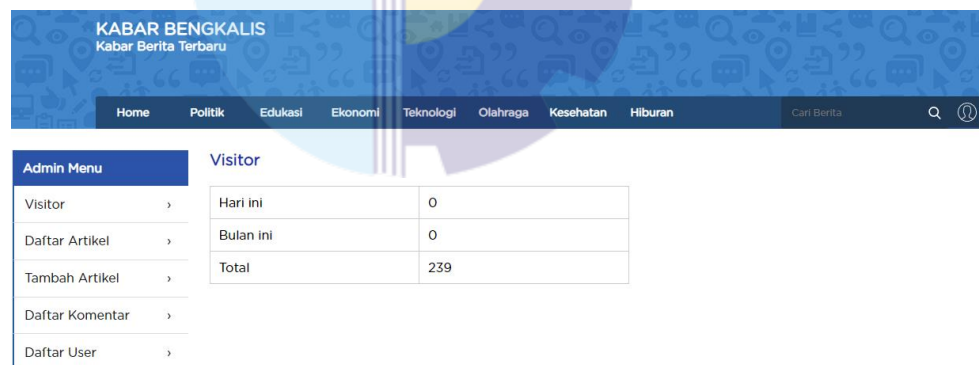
KABAR BENGKALIS
Kabar Berita Terbaru

Home Politik Edukasi Ekonomi Teknologi Olahraga Kesehatan Hiburan

Cari Berita

Admin Menu
Visitor ›
Daftar Artikel ›
Tambah Artikel ›
Daftar Komentar ›
Daftar User ›

Visitor

| | |
|---|---|
| Hari ini | 0 |
| Bulan ini | 0 |
| Total | 239 |